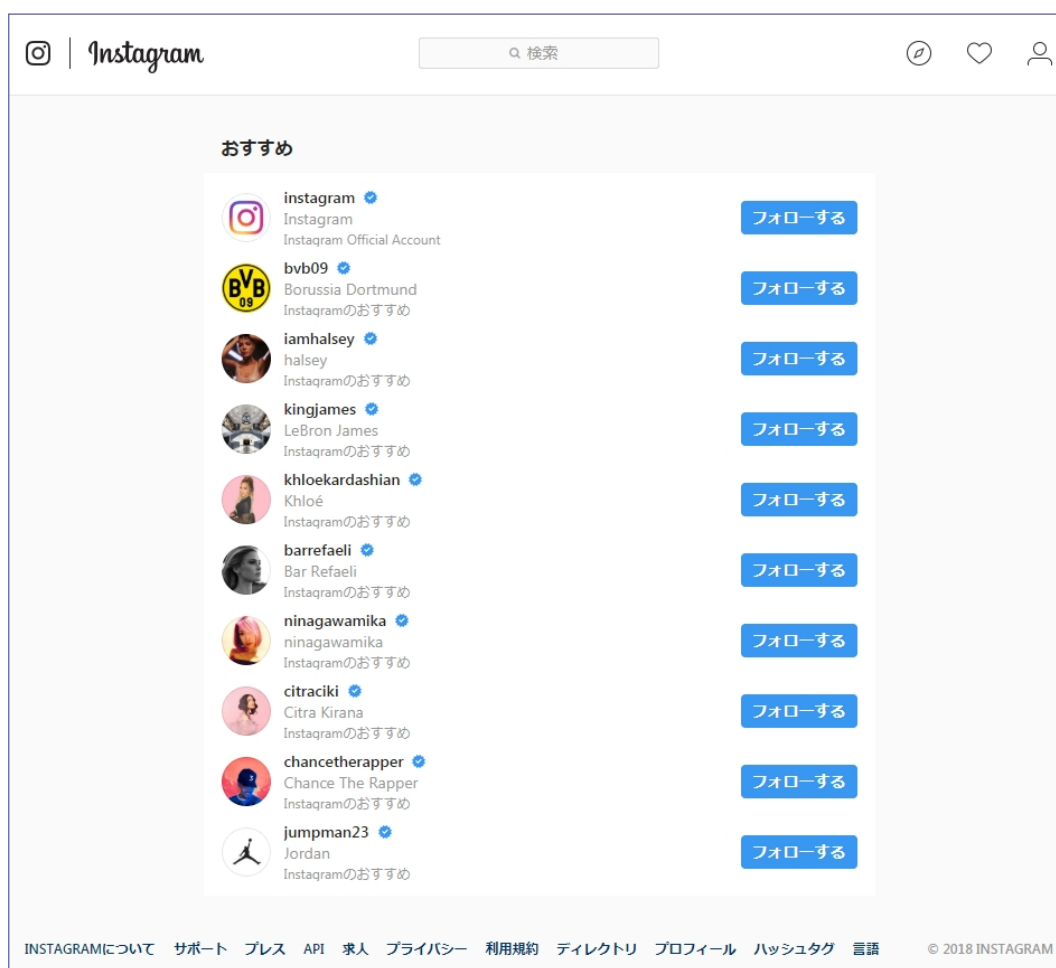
Instagram

検索

おすすめ

instagram
Instagram
Instagram Official Account
フォローする

bvb09
Borussia Dortmund
Instagramのおすすめ
フォローする

iamhalsey
halsey
Instagramのおすすめ
フォローする

kingjames
LeBron James
Instagramのおすすめ
フォローする

khloekardashian
Khloé
Instagramのおすすめ
フォローする

barrefaeli
Bar Refaeli
Instagramのおすすめ
フォローする

ninagawamika
ninagawamika
Instagramのおすすめ
フォローする

citraciki
Citra Kirana
Instagramのおすすめ
フォローする

chancetherapper
Chance The Rapper
Instagramのおすすめ
フォローする

jumpman23
Jordan
Instagramのおすすめ
フォローする

INSTAGRAMについて サポート プレス API 求人 プライバシー 利用規約 ディレクトリ プロフィール ハッシュタグ 言語 © 2018 INSTAGRAM